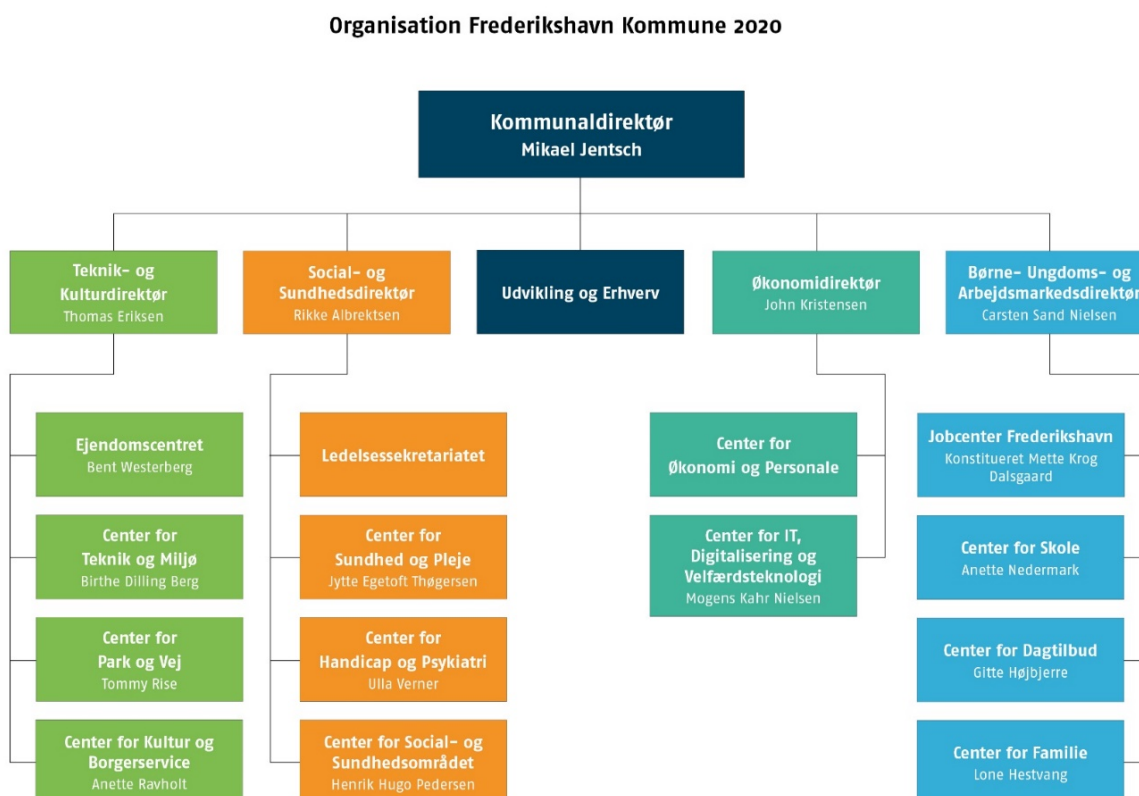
Organisation Frederikshavn Kommune 2020

Kommunaldirektør
Mikael Jentsch

Teknik- og Kulturdirektør
Thomas Eriksen

Social- og Sundhedsdirektør
Rikke Albrektsen

Udvikling og Erhverv

Økonomidirektør
John Kristensen

Børne- Ungdoms- og Arbejdsmarkedsdirektør
Carsten Sand Nielsen

Ejendomscentret
Bent Westerberg

Center for Teknik og Miljø
Birthe Dilling Berg

Center for Park og Vej
Tommy Rise

Center for Kultur og Borgerservice
Anette Ravholt

Ledelsessekretariatet

Center for Sundhed og Pleje
Jytte Egetoft Thøgersen

Center for Handicap og Psykiatri
Ulla Verner

Center for Social- og Sundhedsområdet
Henrik Hugo Pedersen

Center for Økonomi og Personale

Center for IT, Digitalisering og Velfærdsteknologi
Mogens Kahr Nielsen

Jobcenter Frederikshavn
Konstitueret Mette Krog Dalsgaard

Center for Skole
Anette Nedermark

Center for Dagtilbud
Gitte Højbjerre

Center for Familie
Lone Hestvang